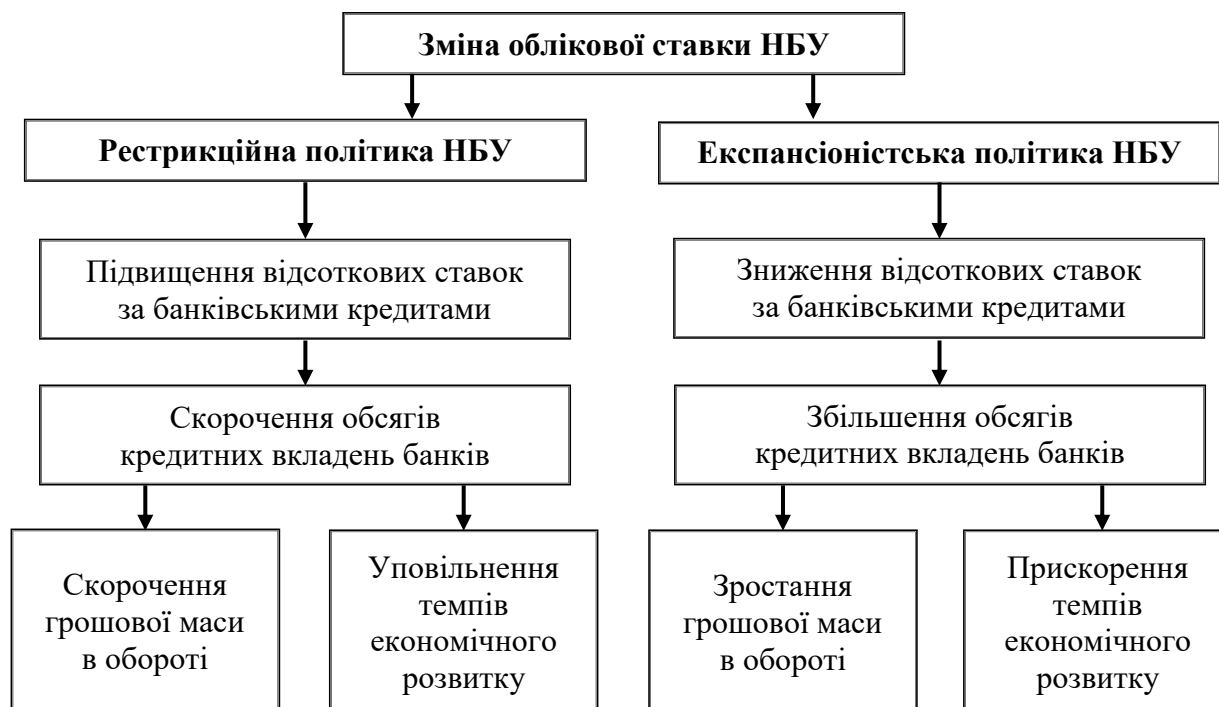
Зміна облікової ставки НБУ

Рестрикційна політика НБУ

Підвищення відсоткових ставок за банківськими кредитами

Скорочення обсягів кредитних вкладень банків

Скорочення грошової маси в обороті

Уповільнення темпів економічного розвитку

Експансіоністська політика НБУ

Зниження відсоткових ставок за банківськими кредитами

Збільшення обсягів кредитних вкладень банків

Зростання грошової маси в обороті

Прискорення темпів економічного розвитку